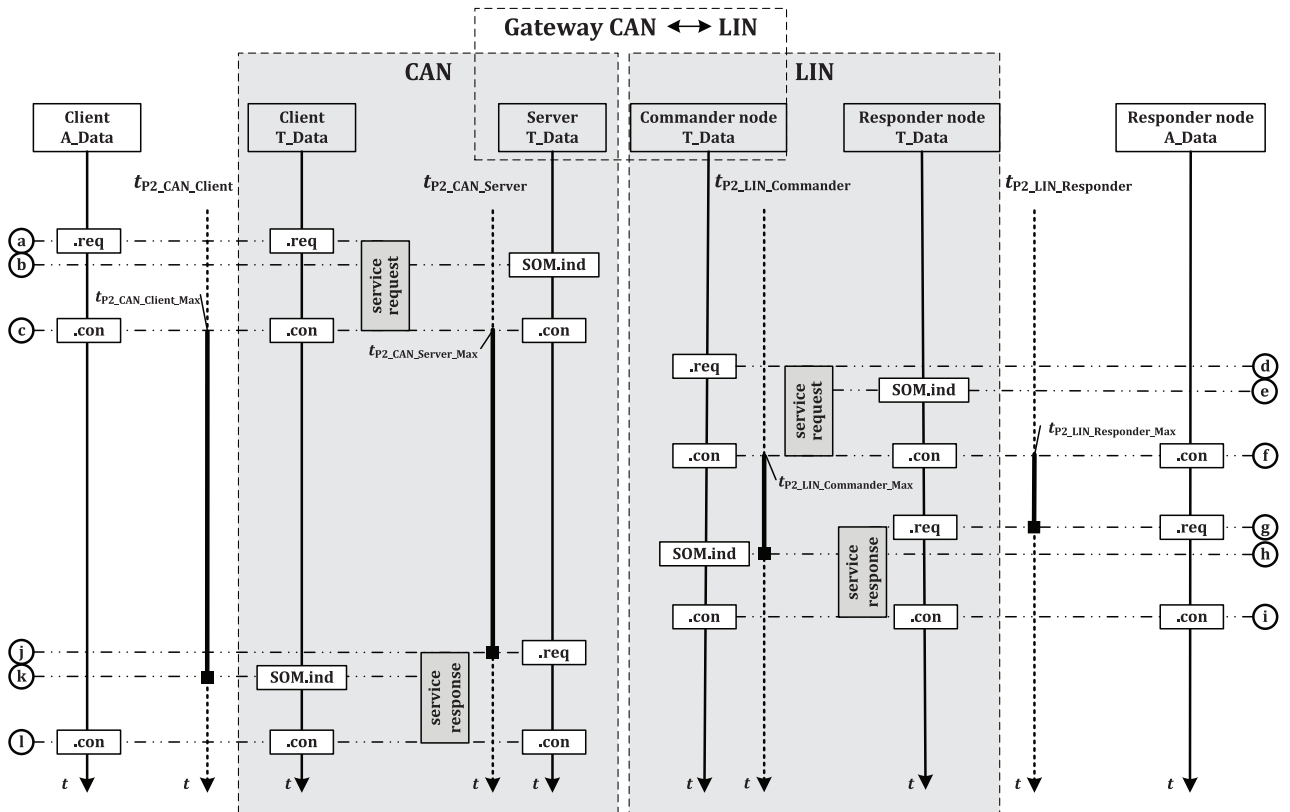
Gateway CAN ↔ LIN

CAN

LIN

Client A_Data

Client T_Data

Server T_Data

Commander node T_Data

Responder node T_Data

Responder node A_Data

$t_{P2\_CAN\_Client}$

$t_{P2\_CAN\_Server}$

$t_{P2\_LIN\_Commander}$

$t_{P2\_LIN\_Responder}$

a .req .req

b SOM.ind

service request

$t_{P2\_CAN\_Client\_Max}$

c .con .con .con

$t_{P2\_CAN\_Server\_Max}$

.req d

service request

SOM.ind e

$t_{P2\_LIN\_Responder\_Max}$

.con .con .con f

$t_{P2\_LIN\_Commander\_Max}$

.req .req g

SOM.ind h

service response

.con .con .con i

j .req

k SOM.ind

service response

l .con .con .con

t t t t t t t t t t